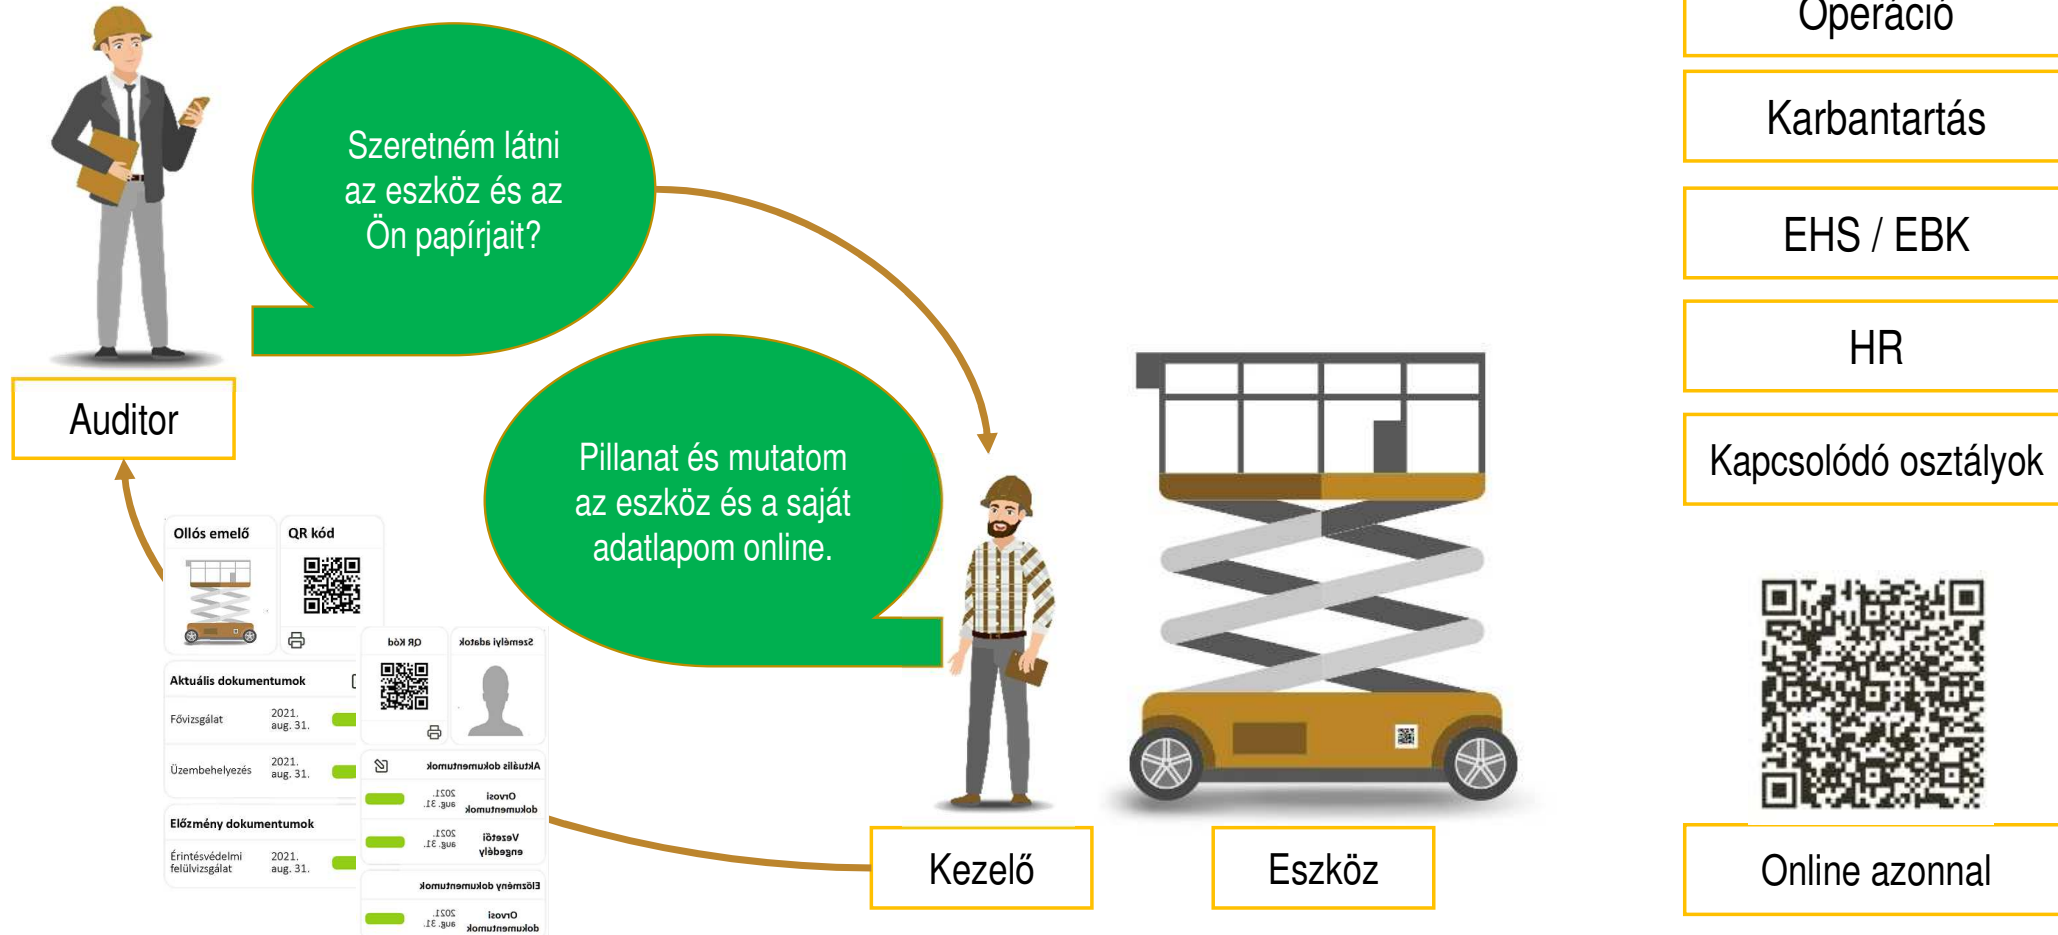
Operáció

Karbantartás

EHS / EBK

HR

Kapcsolódó osztályok

Szeretném látni az eszköz és az Ön papírjait?

Auditor

Pillanat és mutatom az eszköz és a saját adatlapom online.

Ollós emelő

QR kód

Aktuális dokumentumok

Fővizsgálat 2021. aug. 31.

Üzembehelyezés 2021. aug. 31.

Előzmény dokumentumok

Érintésvédelmi felülvizsgálat 2021. aug. 31.

QR kód

Személyi adatok

Aktuális dokumentumok

Orvosi dokumentumok 2021. aug. 31.

Vezetői engedély 2021. aug. 31.

Előzmény dokumentumok

Orvosi dokumentumok 2021. aug. 31.

Kezelő

Eszköz

Online azonnal